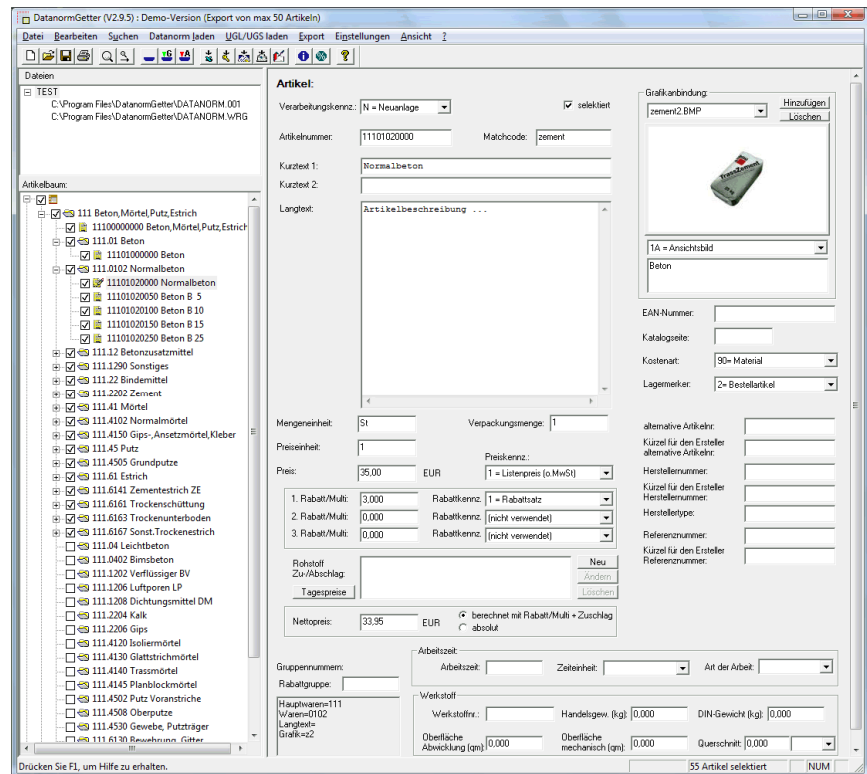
DatanormGetter (V2.9.5) : Demo-Version (Export von max 50 Artikeln)

Datei Bearbeiten Suchen Datanorm laden UGL/UGS laden Export Einstellungen Ansicht ?

Dateien
TEST
C:\Program Files\DatanormGetter\DATANORM.001
C:\Program Files\DatanormGetter\DATANORM.WRG

Artikelbaum:
111 Beton,Mörtel,Putz,Estrich
11100000000 Beton,Mörtel,Putz,Estrich
111.01 Beton
11101000000 Beton
111.0102 Normalbeton
11101020000 Normalbeton
11101020050 Beton B 5
11101020100 Beton B 10
11101020150 Beton B 15
11101020250 Beton B 25
111.12 Betonzusatzmittel
111.1290 Sonstiges
111.22 Bindemittel
111.2202 Zement
111.41 Mörtel
111.4102 Normalmörtel
111.4150 Gips-,Ansetzmörtel,Kleber
111.45 Putz
111.4505 Grundputze
111.61 Estrich
111.6141 Zementestrich ZE
111.6161 Trockenschüttung
111.6163 Trockenunterboden
111.6167 Sonst.Trockenestrich
111.04 Leichtbeton
111.0402 Bimsbeton
111.1202 Verflüssiger BV
111.1206 Luftporen LP
111.1208 Dichtungsmittel DM
111.2204 Kalk
111.2206 Gips
111.4120 Isoliermörtel
111.4130 Glattstrichmörtel
111.4140 Trassmörtel
111.4145 Planblockmörtel
111.4502 Putz Voranstriche
111.4508 Oberputze
111.4530 Gewebe, Putzträger
111.6130 Bewehrung, Gitter

Artikel:
Verarbeitungskennz.: N = Neuanlage
selektiert
Artikelnummer: 11101020000
Matchcode: zement
Kurztext 1: Normalbeton
Kurztext 2:
Langtext: Artikelbeschreibung ...

Grafikanbindung:
zement2.BMP
Hinzufügen
Löschen
1A = Ansichtsbild
Beton

EAN-Nummer:
Katalogseite:
Kostenart: 90= Material
Lagermerker: 2= Bestellartikel

Mengeneinheit: St
Verpackungsmenge: 1
Preiseinheit: 1
Preiskennz.:
Preis: 35,00 EUR
1 = Listenpreis (o.MwSt)
1. Rabatt/Multi: 3,000 Rabattkennz. 1 = Rabattsatz
2. Rabatt/Multi: 0,000 Rabattkennz. (nicht verwendet)
3. Rabatt/Multi: 0,000 Rabattkennz. (nicht verwendet)
Rohstoff Zu-/Abschlag:
Neu
Ändern
Löschen
Tagespreise
Nettopreis: 33,95 EUR
berechnet mit Rabatt/Multi + Zuschlag
absolut

alternative Artikelnr:
Kürzel für den Ersteller alternative Artikelnr:
Herstellernummer:
Kürzel für den Ersteller Herstellernummer:
Herstellertype:
Referenznummer:
Kürzel für den Ersteller Referenznummer:

Gruppennummern:
Rabattgruppe:
Hauptwaren=111
Waren=0102
Langtext=
Grafik=z2

Arbeitszeit
Arbeitszeit:
Zeiteinheit:
Art der Arbeit:

Werkstoff
Werkstoffnr.:
Handelsgew. (kg): 0,000
DIN-Gewicht (kg): 0,000
Oberfläche Abwicklung (qm): 0,000
Oberfläche mechanisch (qm): 0,000
Querschnitt: 0,000

Drücken Sie F1, um Hilfe zu erhalten.
55 Artikel selektiert
NUM